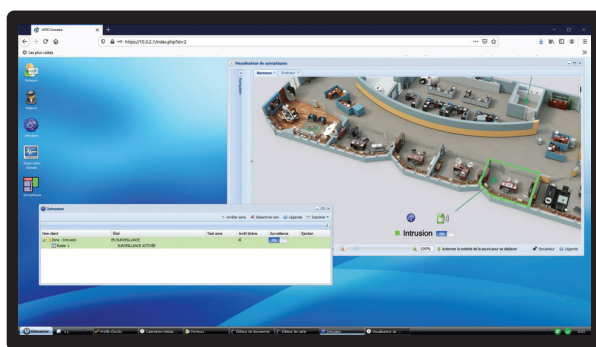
ARD Access
https://10.0.2.1/index.php?id=2
Les plus visités

Visualiseur de synoptiques
Bureaux
Extérieur

Intrusion
ON

100%
Actionner la molette de la souris pour se déplacer
Simulateur
Légende

Intrusion
Arrêter sons
Désactiver son
Légende
Imprimer

| Nom alarm | État | Tempo zone | Arrêt Sirène | Surveillance | Éjection |
|---|---|---|---|---|---|
| Zone - Intrusion | EN SURVEILLANCE | | | ON | |
| Radar 1 | SURVEILLANCE ACTIVÉE | | | | |

Démarrer
Profils d'accès
Calendriers/Jours
Portes
Éditeur de documents
Éditeur de carte
Intrusion
Visualiseur de